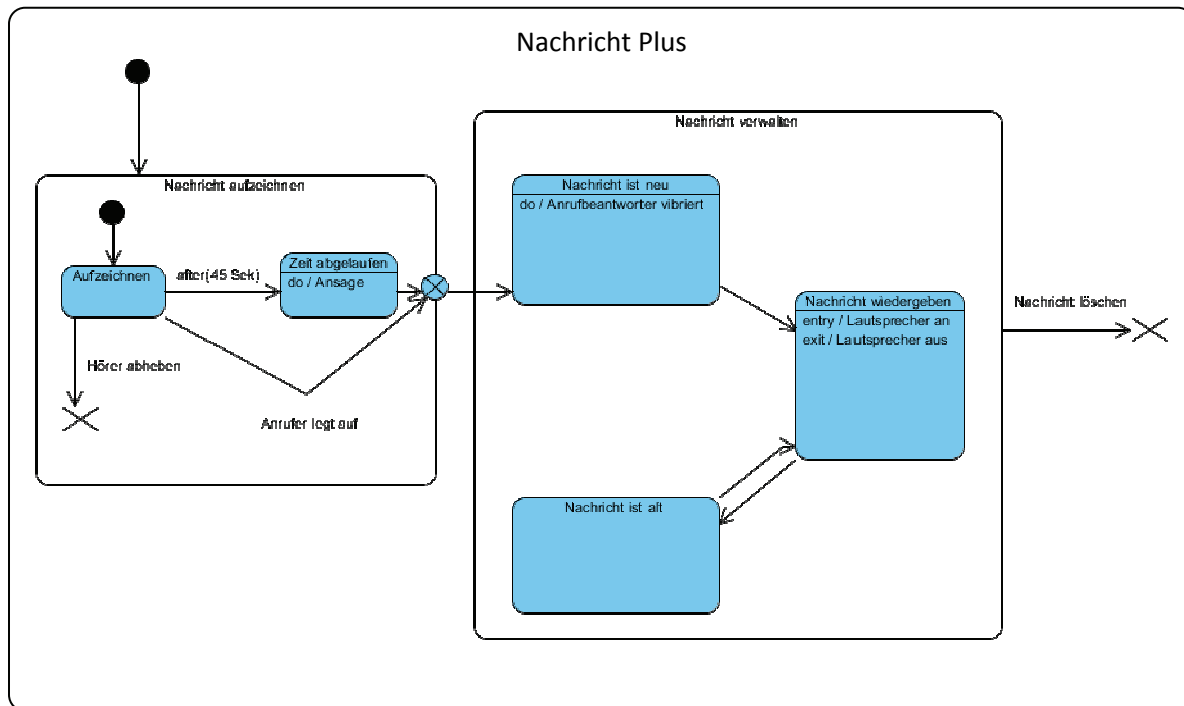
Nachricht Plus

Nachricht aufzeichnen

Aufzeichnen

after(45 Sek)

Zeit abgelaufen
do / Ansage

Hörer abheben

Anrufer legt auf

Nachricht verwalten

Nachricht ist neu
do / Anrufbeantworter vibriert

Nachricht wiedergeben
entry / Lautsprecher an
exit / Lautsprecher aus

Nachricht ist alt

Nachricht löschen